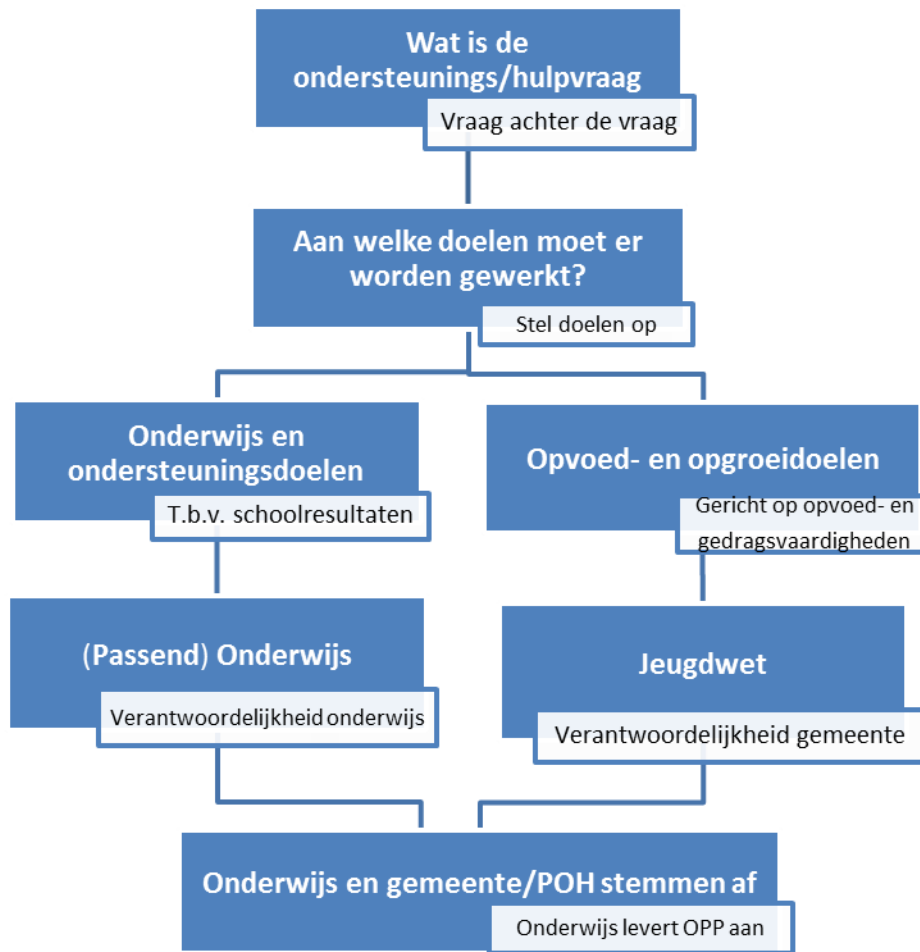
Wat is de ondersteunings/hulpvraag

Vraag achter de vraag

Aan welke doelen moet er worden gewerkt?

Stel doelen op

Onderwijs en ondersteuningsdoelen

T.b.v. schoolresultaten

Opvoed- en opgroeidoelen

Gericht op opvoed- en gedragsvaardigheden

(Passend) Onderwijs

Verantwoordelijkheid onderwijs

Jeugdwet

Verantwoordelijkheid gemeente

Onderwijs en gemeente/POH stemmen af

Onderwijs levert OPP aan